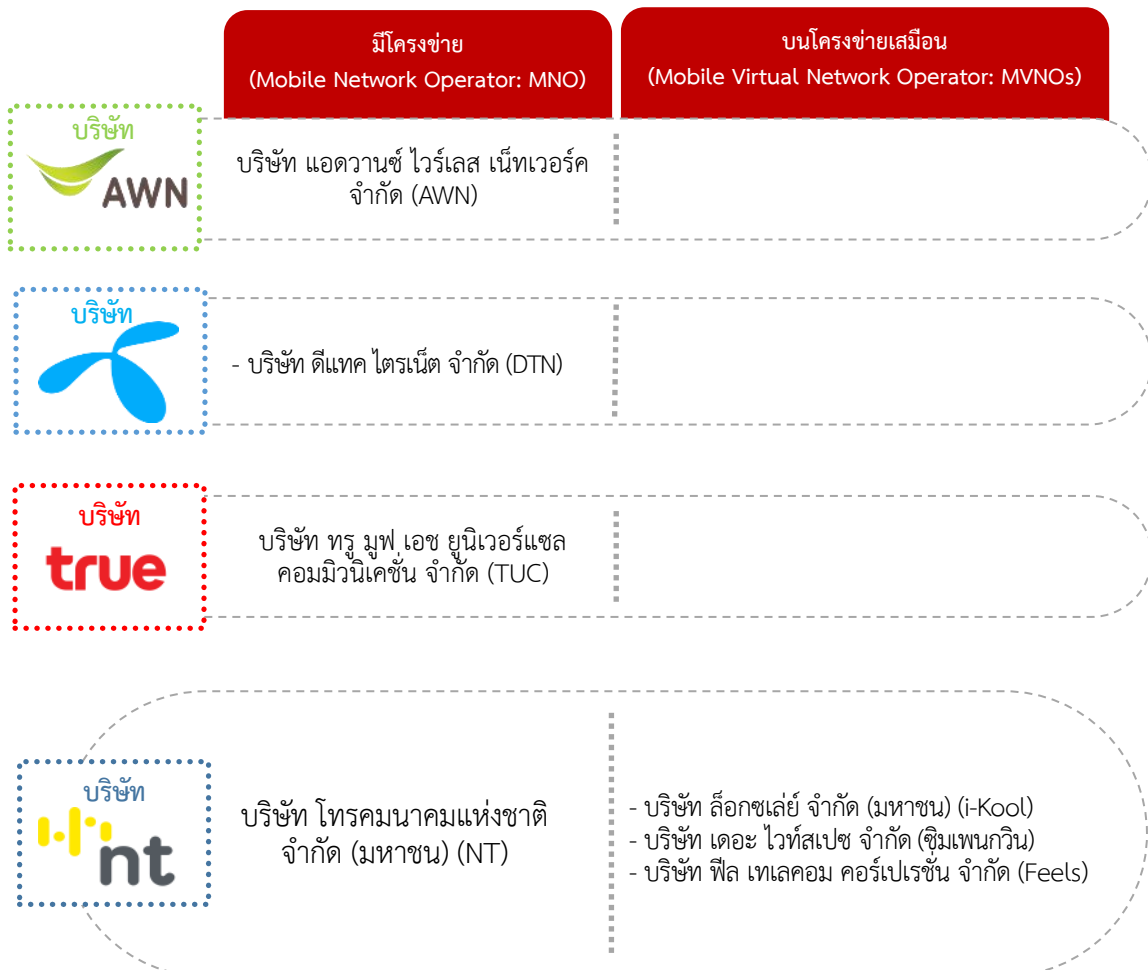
มีโครงข่าย
(Mobile Network Operator: MNO)

บนโครงข่ายเสมือน
(Mobile Virtual Network Operator: MVNOs)

บริษัท
AWN

บริษัท แอดวานซ์ ไวร์เลส เน็ทเวอร์ค จำกัด (AWN)

บริษัท

- บริษัท ดีแทค ไตรเน็ต จำกัด (DTN)

บริษัท
true

บริษัท ทรู มูฟ เอช ยูนิเวอร์แซล คอมมิวนิเคชั่น จำกัด (TUC)

บริษัท
nt

บริษัท โทรคมนาคมแห่งชาติ จำกัด (มหาชน) (NT)

- บริษัท ล็อกซเล่ย์ จำกัด (มหาชน) (i-Kool)
- บริษัท เดอะ ไวท์สเปซ จำกัด (ซิมเพนกวิน)
- บริษัท ฟีล เทเลคอม คอร์เปเรชั่น จำกัด (Feels)